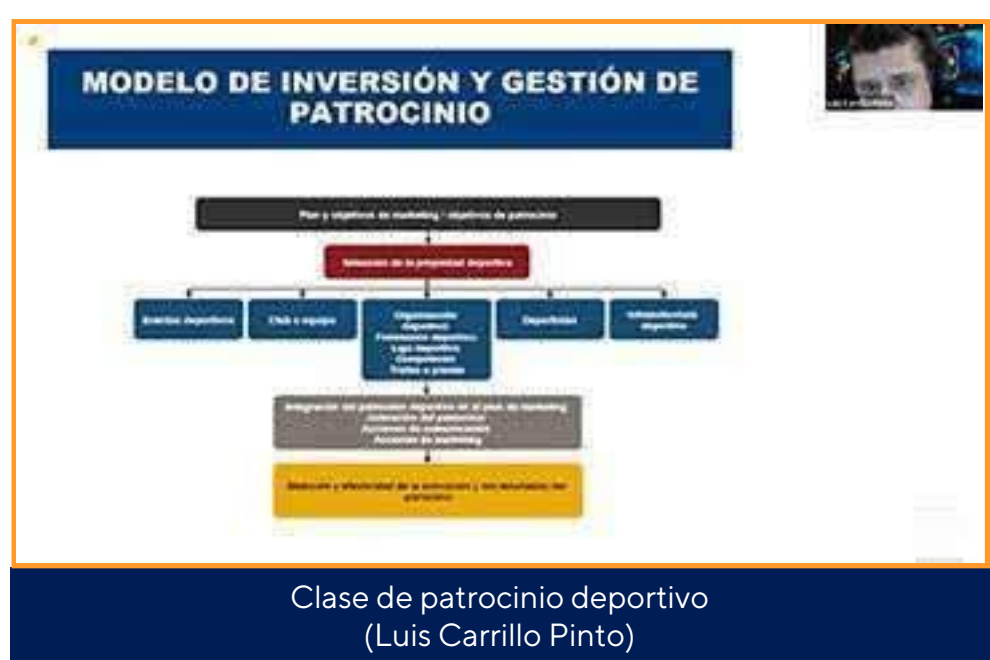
MODELO DE INVERSIÓN Y GESTIÓN DE PATROCINIO

Plan y objetivos de marketing / objetivos de patrocinio

Selección de la propiedad deportiva

Eventos deportivos

Club o equipo

Organización deportiva
Federación deportiva
Liga deportiva
Competición
Trofeo o premio

Deportistas

Infraestructuras deportivas

Integración del patrocinio deportivo en el plan de marketing
Activación del patrocinio
Acciones de comunicación
Acciones de marketing

Medición y efectividad de la activación y los resultados del patrocinio

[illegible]

Clase de patrocinio deportivo
(Luis Carrillo Pinto)